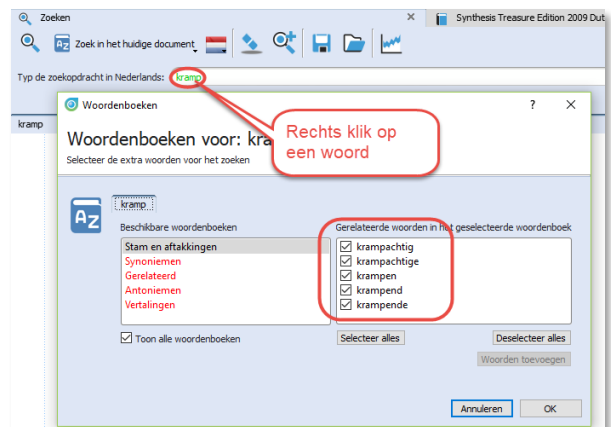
Zoeken

Synthesis Treasure Edition 2009 Dut

Zoek in het huidige document

Typ de zoekopdracht in Nederlands: kramp

kramp

Woordenboeken

?

Woordenboeken voor: kra

Rechts klik op een woord

Selecteer de extra woorden voor het zoeken

kramp

Beschikbare woordenboeken

Stam en aftakkingen
Synoniemen
Gerelateerd
Antoniemen
Vertalingen

Gerelateerde woorden in het geselecteerde woordenboek

krampachtig
krampachtige
krampen
krampend
krampende

Toon alle woordenboeken

Selecteer alles

Deselecteer alles

Woorden toevoegen

Annuleren

OK